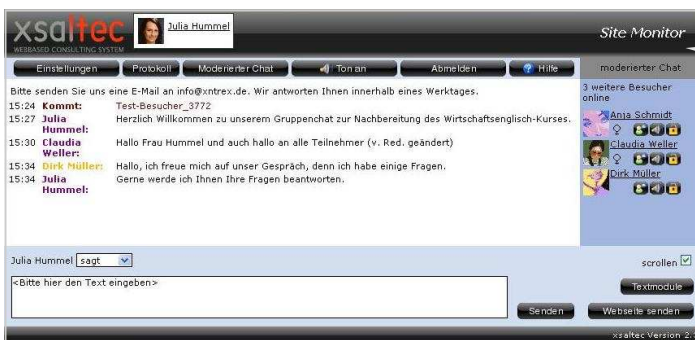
xsaltec
WEBBASED CONSULTING SYSTEM
Julia Hummel
Site Monitor

Einstellungen | Protokoll | Moderierter Chat | Ton an | Abmelden | Hilfe | moderierter Chat

Bitte senden Sie uns eine E-Mail an info@xntrex.de. Wir antworten Ihnen innerhalb eines Werktages.

15:24 Kommt: Test-Besucher_3772
15:27 Julia Hummel: Herzlich Willkommen zu unserem Gruppenchat zur Nachbereitung des Wirtschaftsenglisch-Kurses.
15:30 Claudia Weller: Hallo Frau Hummel und auch hallo an alle Teilnehmer (v. Red. geändert)
15:34 Dirk Müller: Hallo, ich freue mich auf unser Gespräch, denn ich habe einige Fragen.
15:34 Julia Hummel: Gerne werde ich Ihnen Ihre Fragen beantworten.

3 weitere Besucher online
Anja Schmidt
Claudia Weller
Dirk Müller

Julia Hummel sagt
scrollen
<Bitte hier den Text eingeben>
Textmodule
Senden
Webseite senden
xsaltec Version 2.